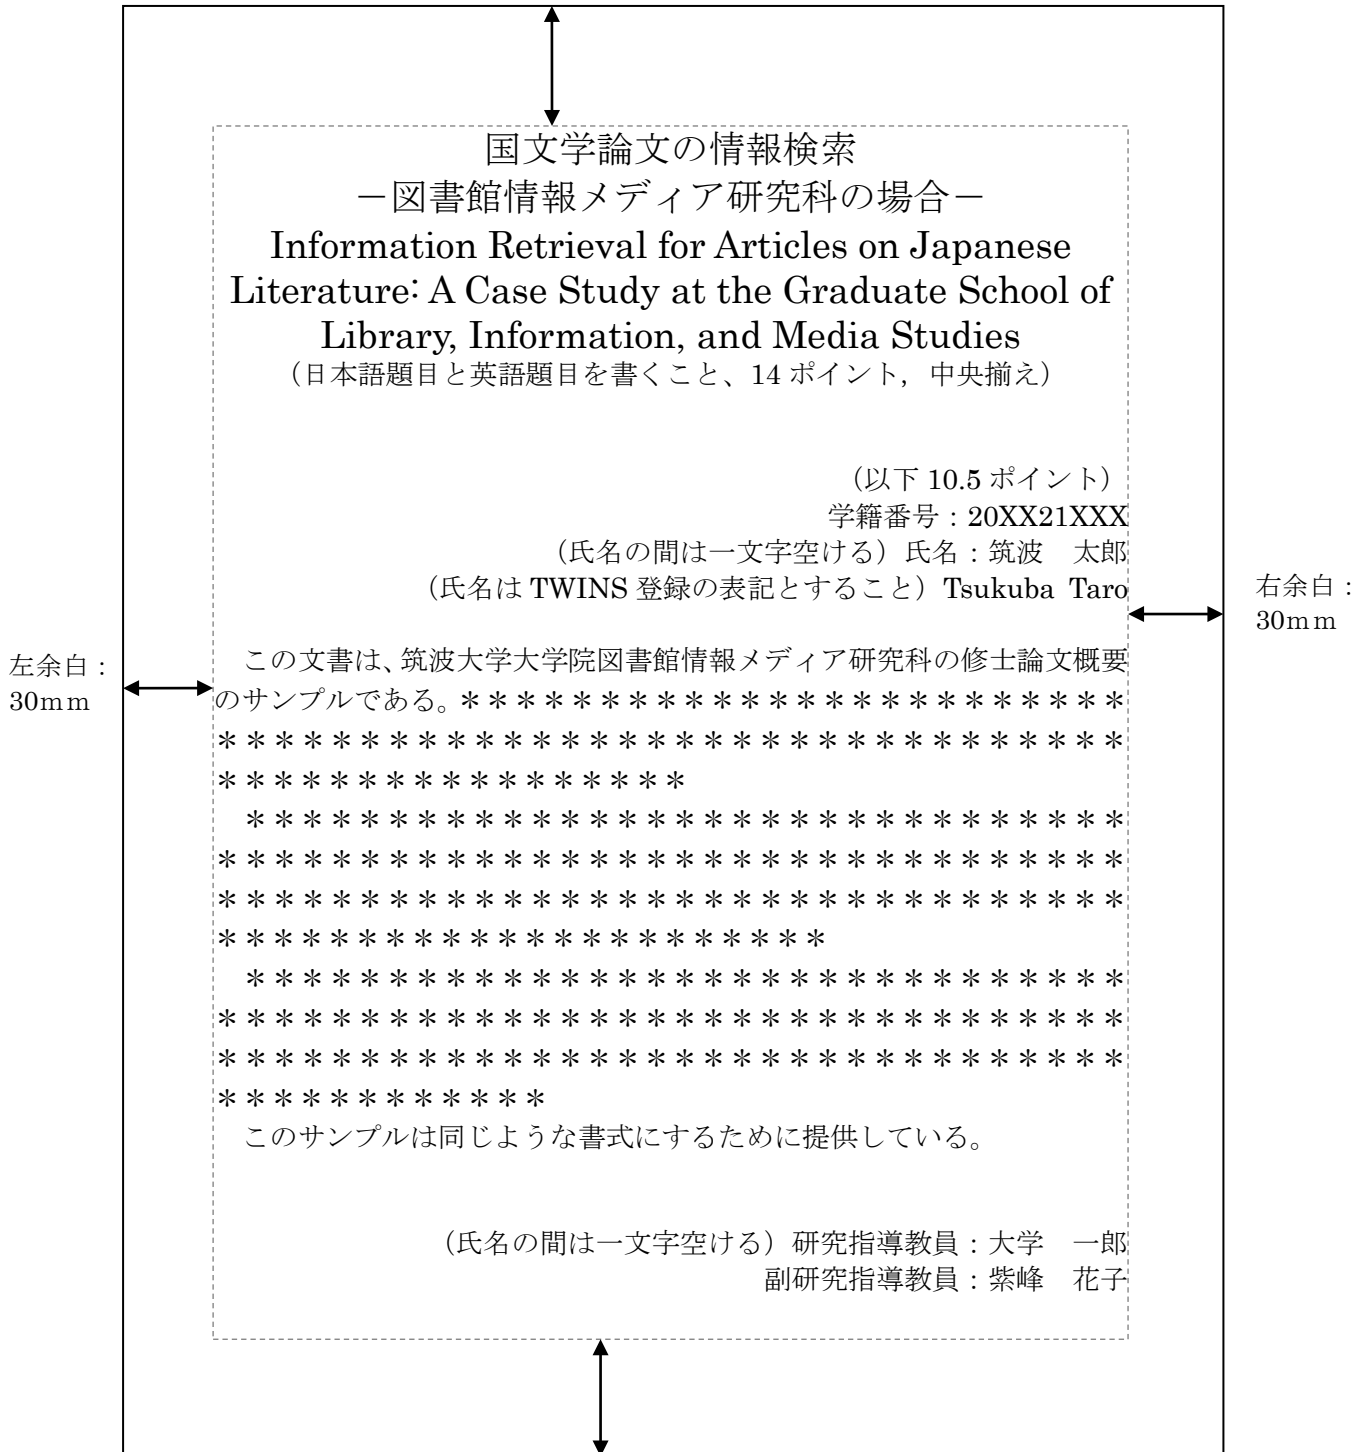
国文学論文の情報検索
−図書館情報メディア研究科の場合−
Information Retrieval for Articles on Japanese Literature: A Case Study at the Graduate School of Library, Information, and Media Studies
（日本語題目と英語題目を書くこと、14 ポイント，中央揃え）

（以下 10.5 ポイント）
学籍番号：20XX21XXX
（氏名の間は一文字空ける）氏名：筑波　太郎
（氏名は TWINS 登録の表記とすること）Tsukuba Taro

右余白：30mm

左余白：30mm

この文書は、筑波大学大学院図書館情報メディア研究科の修士論文概要のサンプルである。＊＊＊＊＊＊＊＊＊＊＊＊＊＊＊＊＊＊＊＊＊＊＊＊＊＊＊＊＊＊＊＊＊＊＊＊＊＊＊＊＊＊＊＊＊＊＊＊＊＊＊＊＊＊＊＊＊＊＊＊＊＊＊＊＊＊＊＊＊＊＊＊
＊＊＊＊＊＊＊＊＊＊＊＊＊＊＊＊＊＊＊＊＊＊＊＊＊＊＊＊＊＊＊＊＊＊＊＊＊＊＊＊＊＊＊＊＊＊＊＊＊＊＊＊＊＊＊＊＊＊＊＊＊＊＊＊＊＊＊＊＊＊＊＊＊＊＊＊＊＊＊＊＊＊＊＊＊＊＊＊＊＊＊＊＊＊＊＊＊＊＊＊＊＊＊＊＊＊＊＊＊＊＊＊＊＊＊＊＊＊＊＊＊
＊＊＊＊＊＊＊＊＊＊＊＊＊＊＊＊＊＊＊＊＊＊＊＊＊＊＊＊＊＊＊＊＊＊＊＊＊＊＊＊＊＊＊＊＊＊＊＊＊＊＊＊＊＊＊＊＊＊＊＊＊＊＊＊＊＊＊＊＊＊＊＊＊＊＊＊＊＊＊＊＊＊＊＊＊＊＊＊＊＊＊＊＊＊＊＊＊＊＊＊＊＊＊＊＊＊
このサンプルは同じような書式にするために提供している。

（氏名の間は一文字空ける）研究指導教員：大学　一郎
副研究指導教員：紫峰　花子